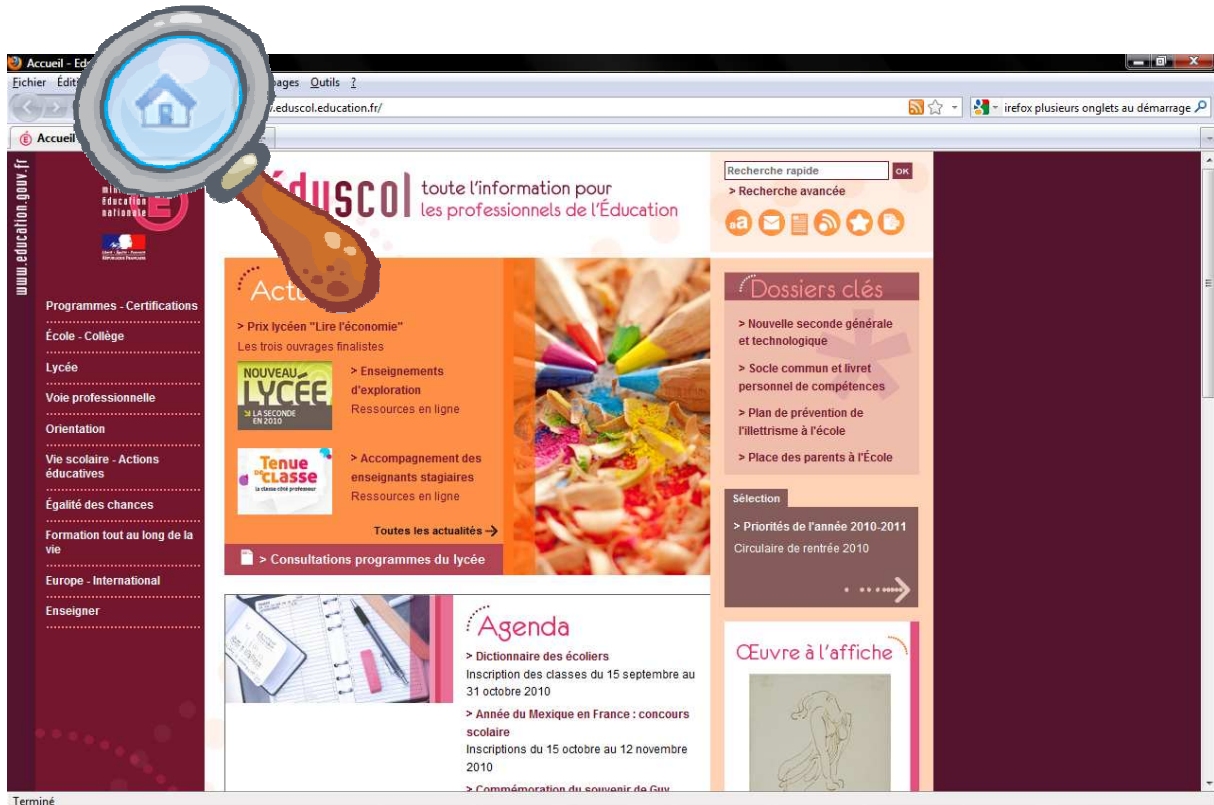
Accueil - Ed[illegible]

Fichier Éditi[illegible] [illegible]ages Outils ?

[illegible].eduscol.education.fr/

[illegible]irefox plusieurs onglets au démarrage

Accueil

www.education.gouv.fr

mi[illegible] éducation nationale

Programmes - Certifications

École - Collège

Lycée

Voie professionnelle

Orientation

Vie scolaire - Actions éducatives

Égalité des chances

Formation tout au long de la vie

Europe - International

Enseigner

éduscol toute l'information pour les professionnels de l'Éducation

Actu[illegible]

> Prix lycéen "Lire l'économie"
Les trois ouvrages finalistes

NOUVEAU LYCÉE LA SECONDE EN 2010

> Enseignements d'exploration
Ressources en ligne

Tenue de classe

> Accompagnement des enseignants stagiaires
Ressources en ligne

Toutes les actualités

> Consultations programmes du lycée

Recherche rapide OK

> Recherche avancée

Dossiers clés

> Nouvelle seconde générale et technologique

> Socle commun et livret personnel de compétences

> Plan de prévention de l'illettrisme à l'école

> Place des parents à l'École

Sélection

> Priorités de l'année 2010-2011
Circulaire de rentrée 2010

Agenda

> Dictionnaire des écoliers
Inscription des classes du 15 septembre au 31 octobre 2010

> Année du Mexique en France : concours scolaire
Inscriptions du 15 octobre au 12 novembre 2010

> Commémoration du souvenir de Guy

Œuvre à l'affiche

Terminé